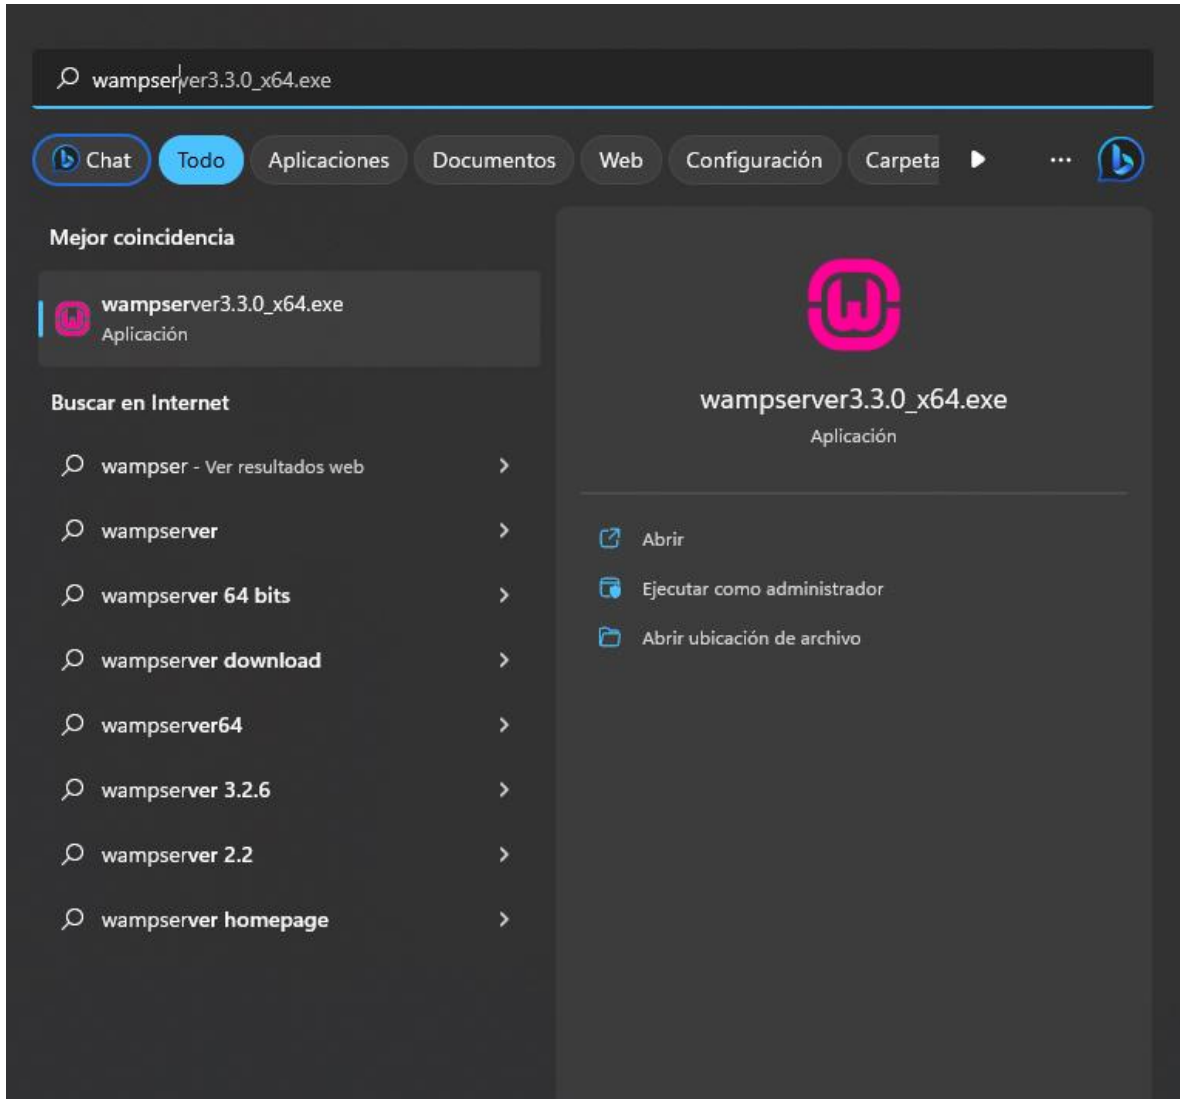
wampserver3.3.0_x64.exe

Chat Todo Aplicaciones Documentos Web Configuración Carpeta ...

Mejor coincidencia

wampserver3.3.0_x64.exe
Aplicación

Buscar en Internet

wampser - Ver resultados web

wampserver

wampserver 64 bits

wampserver download

wampserver64

wampserver 3.2.6

wampserver 2.2

wampserver homepage

wampserver3.3.0_x64.exe
Aplicación

Abrir

Ejecutar como administrador

Abrir ubicación de archivo